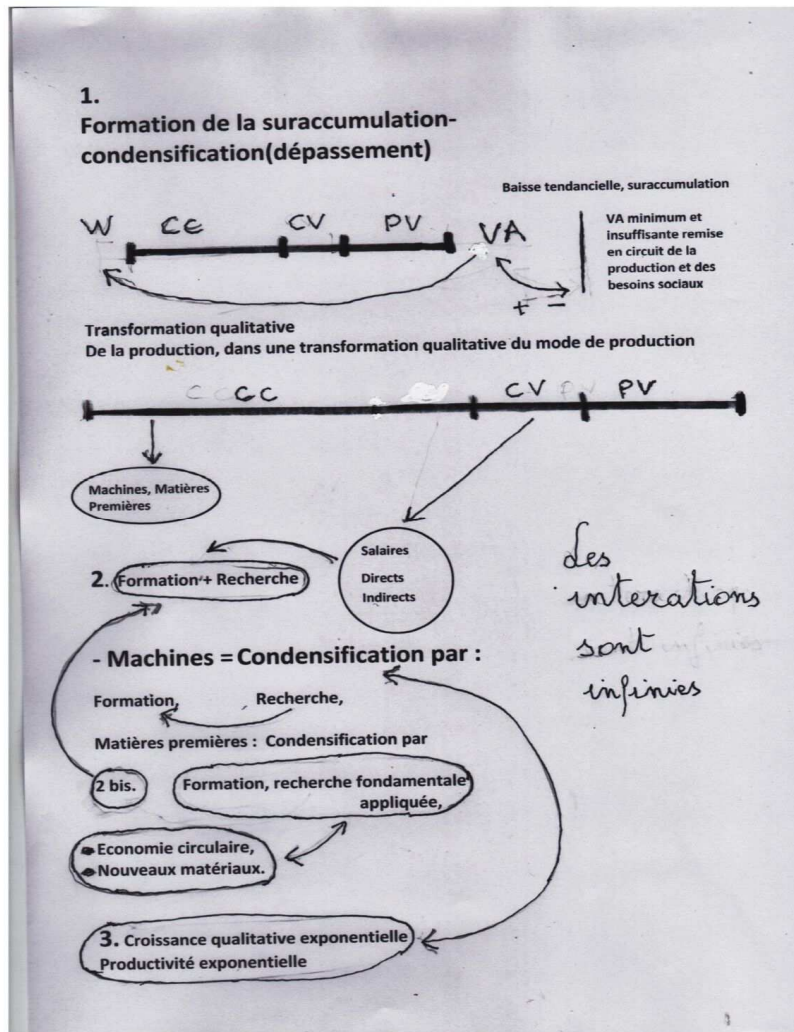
1.
Formation de la suraccumulation-condensification(dépassement)

Baisse tendancielle, suracumulation

W CC CV PV VA

VA minimum et insuffisante remise en circuit de la production et des besoins sociaux

+ −

Transformation qualitative
De la production, dans une transformation qualitative du mode de production

CC CV PV

Machines, Matières Premières

Salaires
Directs
Indirects

2. Formation + Recherche

Des interations sont infinies

- Machines = Condensification par :

Formation, Recherche,

Matières premières : Condensification par

2 bis.

Formation, recherche fondamentale appliquée,

Economie circulaire,
Nouveaux matériaux.

3. Croissance qualitative exponentielle
Productivité exponentielle